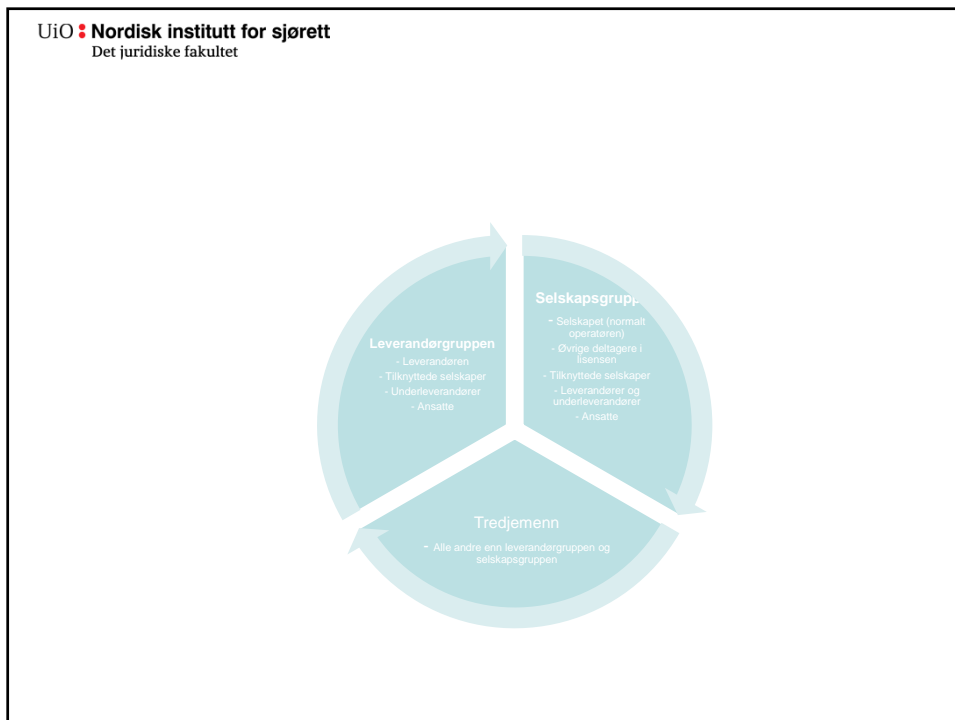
UiO : Nordisk institutt for sjørett
Det juridiske fakultet

Selskapsgrupp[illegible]
- Selskapet (normalt operatøren)
- Øvrige deltagere i lisensen
- Tilknyttede selskaper
- Leverandører og underleverandører
- Ansatte

Leverandørgruppen
- Leverandøren
- Tilknyttede selskaper
- Underleverandører
- Ansatte

Tredjemenn
- Alle andre enn leverandørgruppen og selskapsgruppen